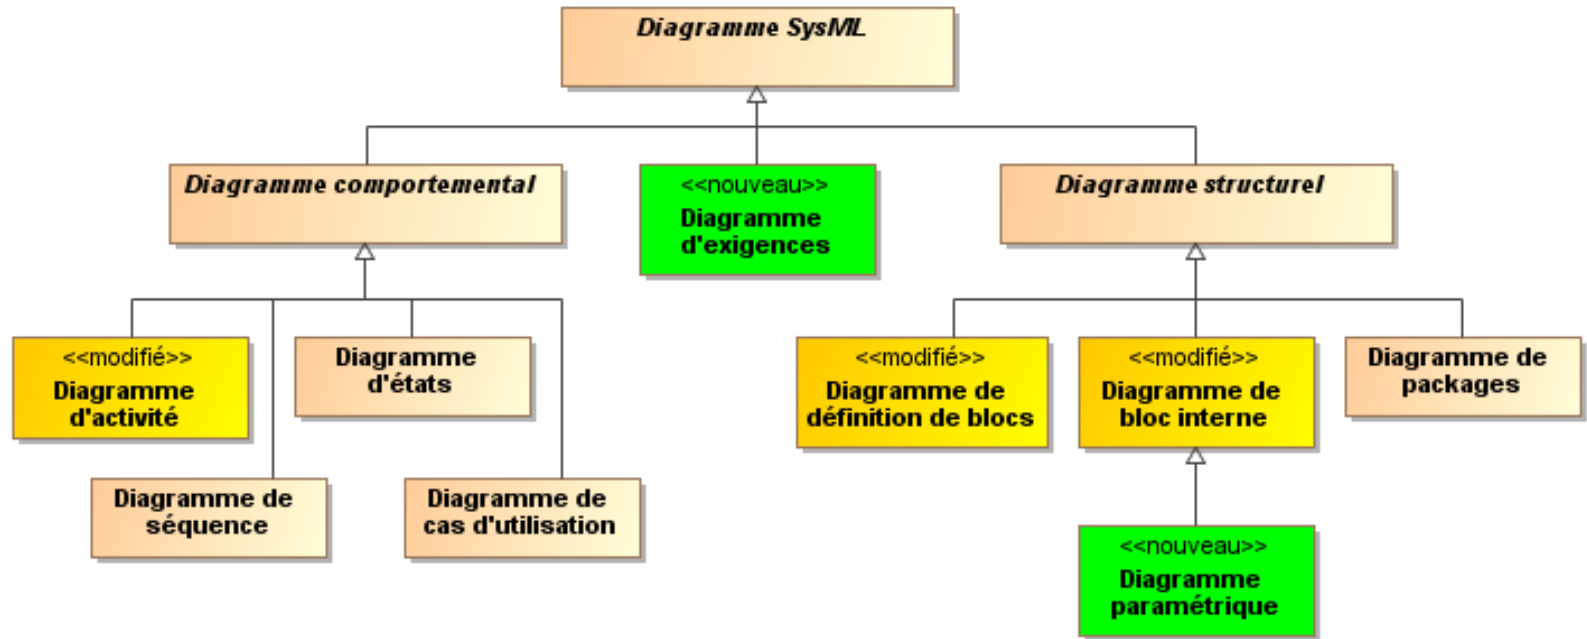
Diagramme SysML

Diagramme comportemental

<<nouveau>>
Diagramme d'exigences

Diagramme structurel

<<modifié>>
Diagramme d'activité

Diagramme d'états

<<modifié>>
Diagramme de définition de blocs

<<modifié>>
Diagramme de bloc interne

Diagramme de packages

Diagramme de séquence

Diagramme de cas d'utilisation

<<nouveau>>
Diagramme paramétrique